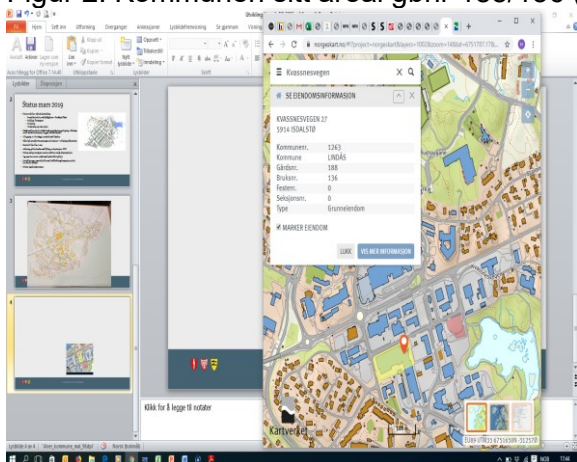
Figur 2: Kommunen sitt areal gbnr. 188/136 (

Hjem Sett inn Utforming Overganger Animasjoner Lysbildefremvisning Se gjennom Visning

Lysbilder Disposisjon

Status mars 2019

Klikk for å legge til notater

Kvassnesvegen

SE EIENDOMSINFORMASJON

KVASSNESVEGEN 27
5914 ISDALSTØ

| Kommunenr. | 1263 |
|---|---|
| Kommune | LINDÅS |
| Gårdsnr. | 188 |
| Bruksnr. | 136 |
| Festenr. | 0 |
| Seksjonsnr. | 0 |
| Type | Grunneiendom |

MARKER EIENDOM

LUKK VIS MER INFORMASJON

Kartverket

Lysbilde 4 av 4